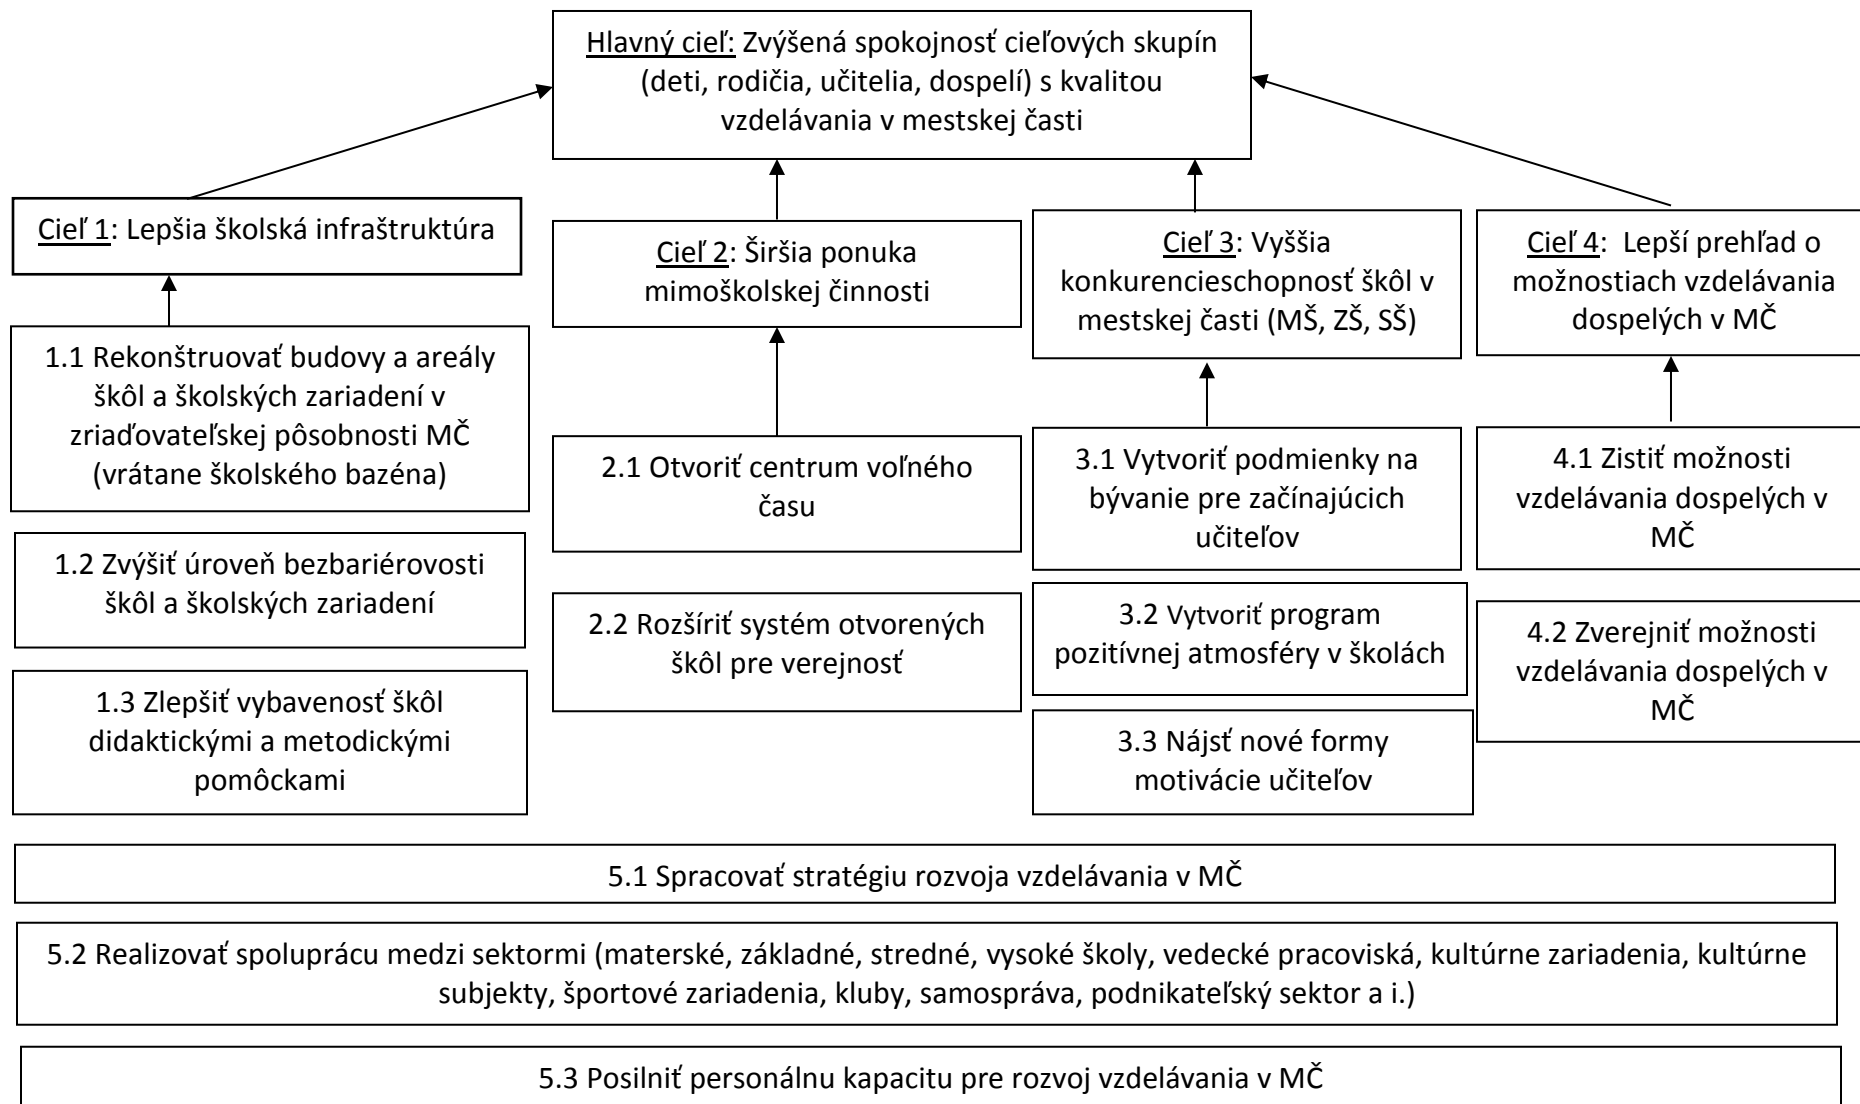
Hlavný cieľ: Zvýšená spokojnosť cieľových skupín (deti, rodičia, učitelia, dospelí) s kvalitou vzdelávania v mestskej časti

Cieľ 1: Lepšia školská infraštruktúra

1.1 Rekonštruovať budovy a areály škôl a školských zariadení v zriaďovateľskej pôsobnosti MČ (vrátane školského bazéna)

1.2 Zvýšiť úroveň bezbariérovosti škôl a školských zariadení

1.3 Zlepšiť vybavenosť škôl didaktickými a metodickými pomôckami

Cieľ 2: Širšia ponuka mimoškolskej činnosti

2.1 Otvoriť centrum voľného času

2.2 Rozšíriť systém otvorených škôl pre verejnosť

Cieľ 3: Vyššia konkurencieschopnosť škôl v mestskej časti (MŠ, ZŠ, SŠ)

3.1 Vytvoriť podmienky na bývanie pre začínajúcich učiteľov

3.2 Vytvoriť program pozitívnej atmosféry v školách

3.3 Nájsť nové formy motivácie učiteľov

Cieľ 4: Lepší prehľad o možnostiach vzdelávania dospelých v MČ

4.1 Zistiť možnosti vzdelávania dospelých v MČ

4.2 Zverejniť možnosti vzdelávania dospelých v MČ

5.1 Spracovať stratégiu rozvoja vzdelávania v MČ

5.2 Realizovať spoluprácu medzi sektormi (materské, základné, stredné, vysoké školy, vedecké pracoviská, kultúrne zariadenia, kultúrne subjekty, športové zariadenia, kluby, samospráva, podnikateľský sektor a i.)

5.3 Posilniť personálnu kapacitu pre rozvoj vzdelávania v MČ